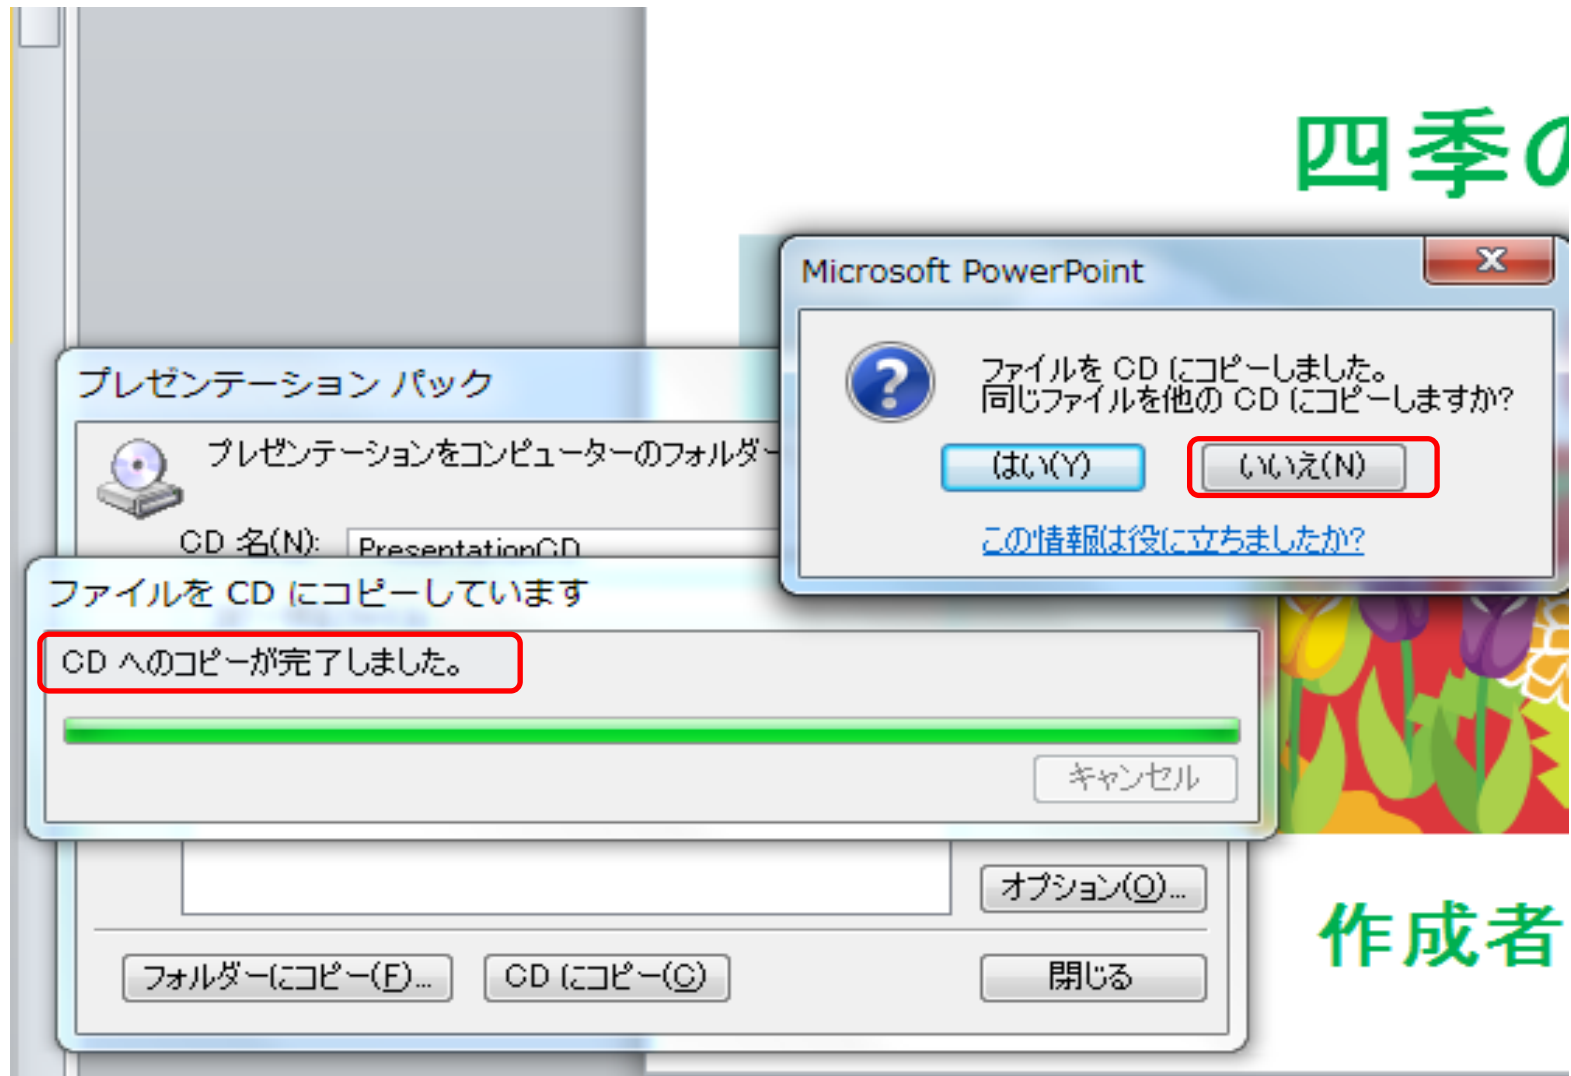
四季の

Microsoft PowerPoint

ファイルを CD にコピーしました。
同じファイルを他の CD にコピーしますか?

はい(Y)

いいえ(N)

この情報は役に立ちましたか?

プレゼンテーション パック

プレゼンテーションをコンピューターのフォルダー

CD 名(N): PresentationCD

ファイルを CD にコピーしています

CD へのコピーが完了しました。

キャンセル

オプション(O)...

フォルダーにコピー(F)...

CD にコピー(C)

閉じる

作成者